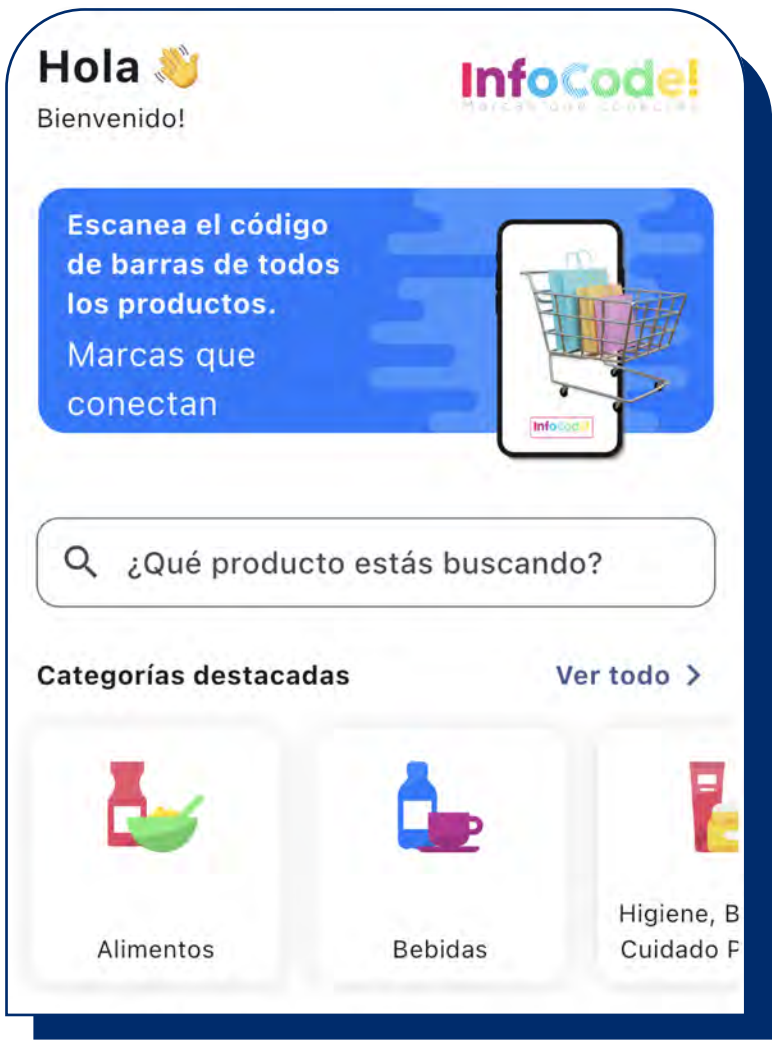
Hola 👋
Bienvenido!

InfoCode!
Marcas que conectan

Escanea el código de barras de todos los productos.
Marcas que conectan

InfoCode!

¿Qué producto estás buscando?

Categorías destacadas
Ver todo >

Alimentos

Bebidas

Higiene, B
Cuidado P